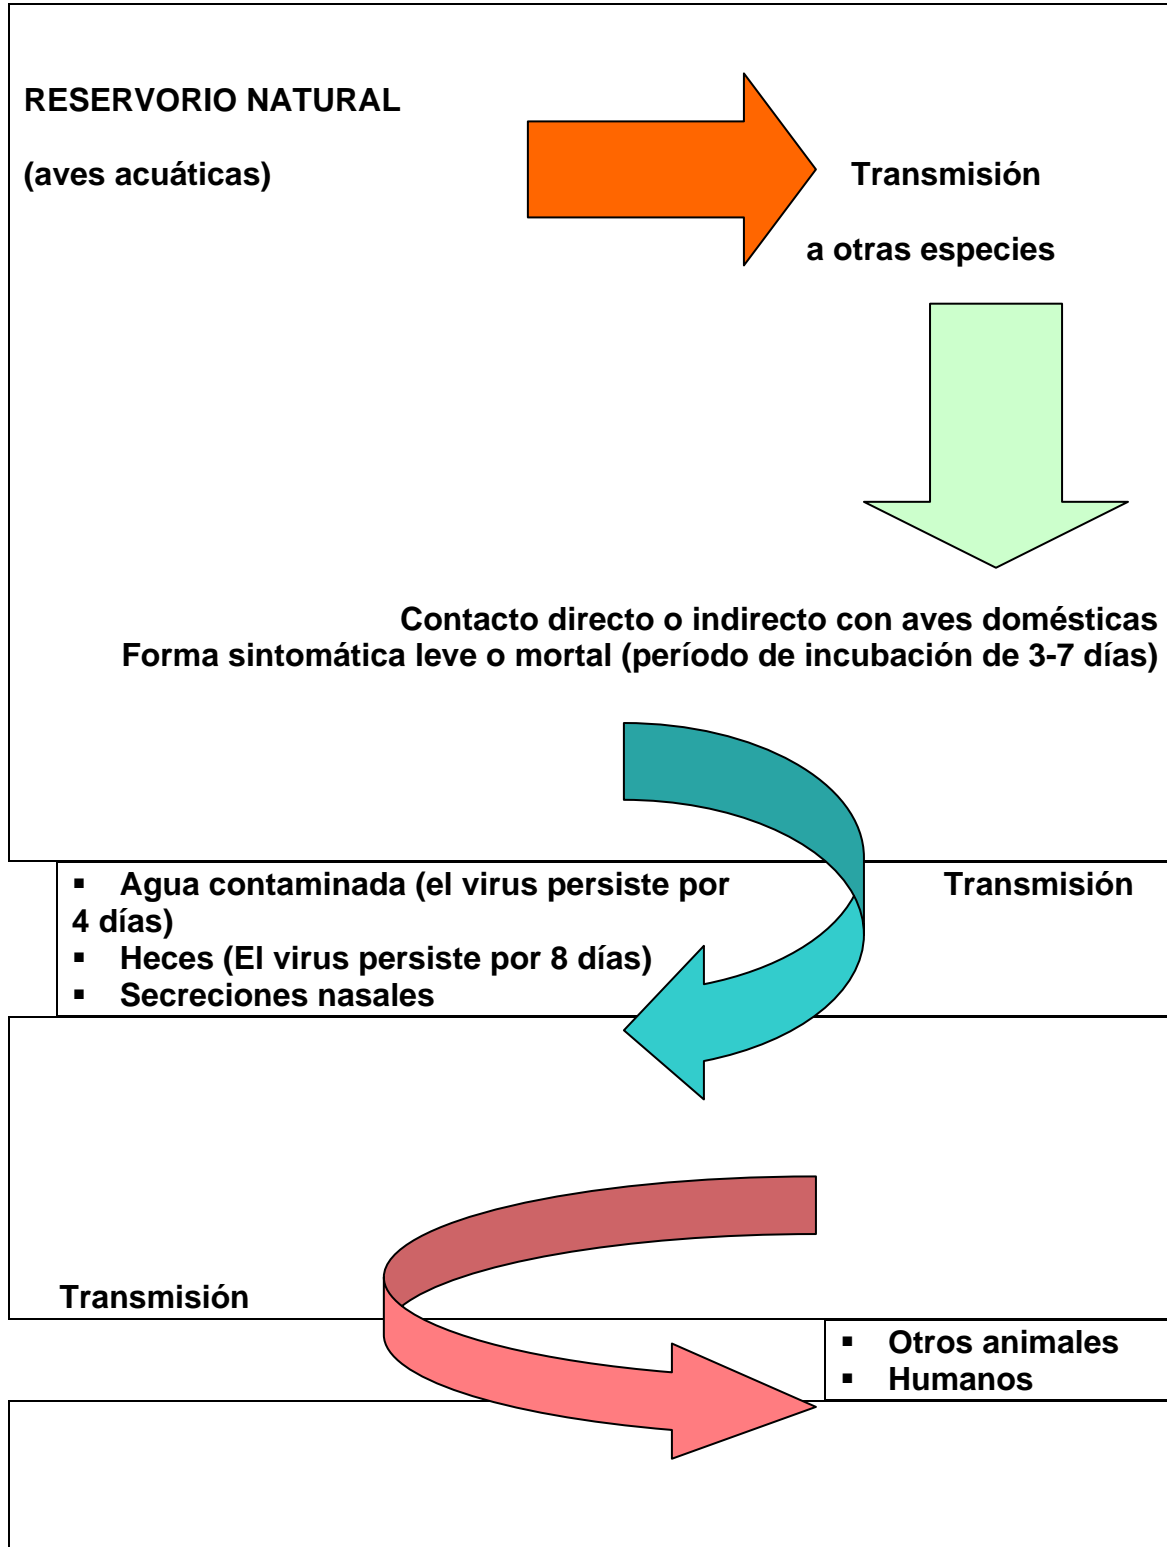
RESERVORIO NATURAL

(aves acuáticas)

Transmisión

a otras especies

Contacto directo o indirecto con aves domésticas
Forma sintomática leve o mortal (período de incubación de 3-7 días)

- Agua contaminada (el virus persiste por 4 días)
- Heces (El virus persiste por 8 días)
- Secreciones nasales

Transmisión

Transmisión

- Otros animales
- Humanos